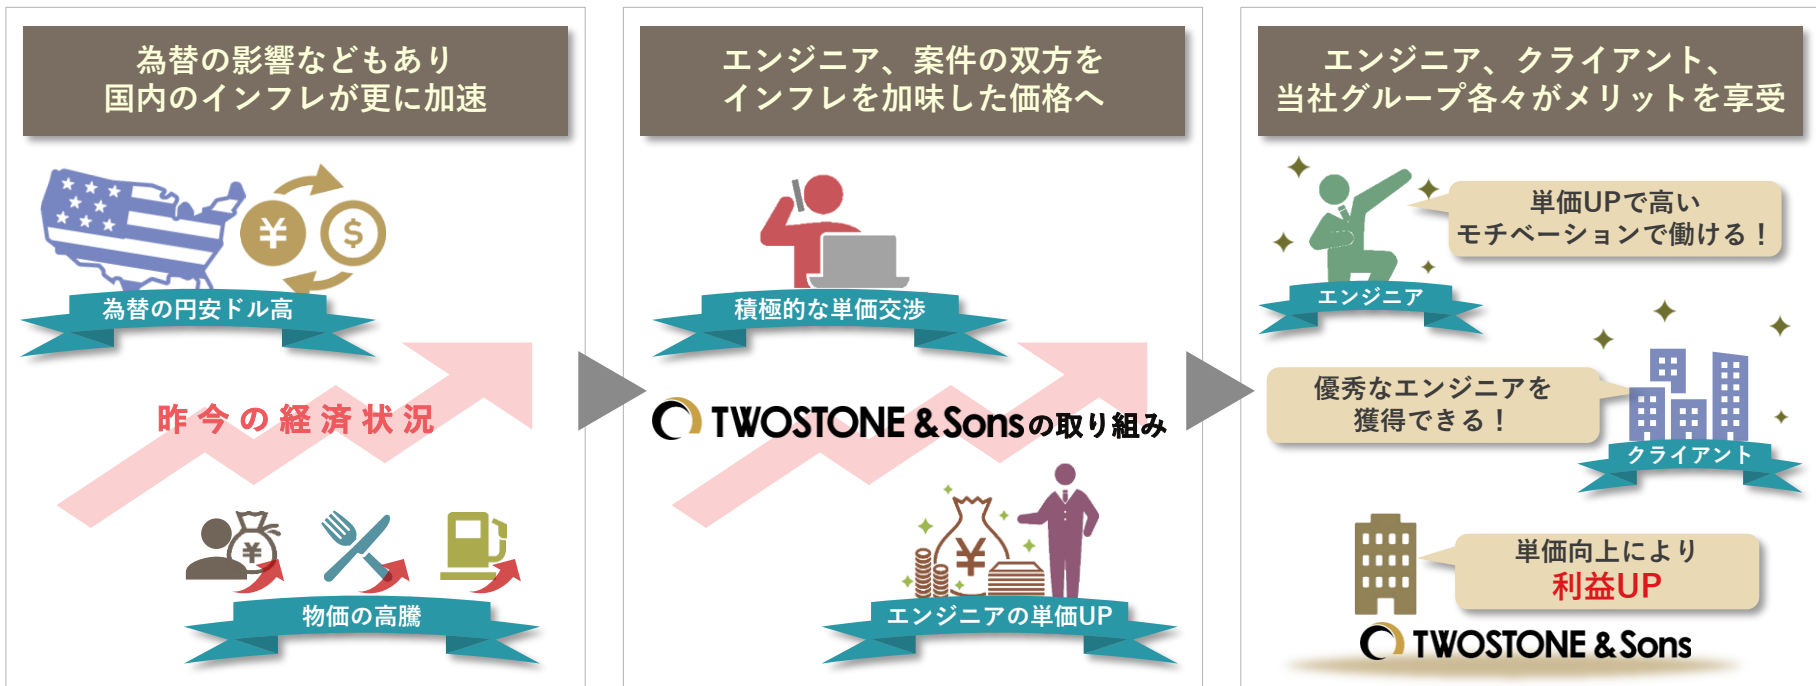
為替の影響などもあり
国内のインフレが更に加速

¥ $

為替の円安ドル高

昨今の経済状況

¥

物価の高騰

エンジニア、案件の双方を
インフレを加味した価格へ

積極的な単価交渉

TWOSTONE & Sonsの取り組み

¥

エンジニアの単価UP

エンジニア、クライアント、
当社グループ各々がメリットを享受

単価UPで高い
モチベーションで働ける！

エンジニア

優秀なエンジニアを
獲得できる！

クライアント

単価向上により
利益UP

TWOSTONE & Sons